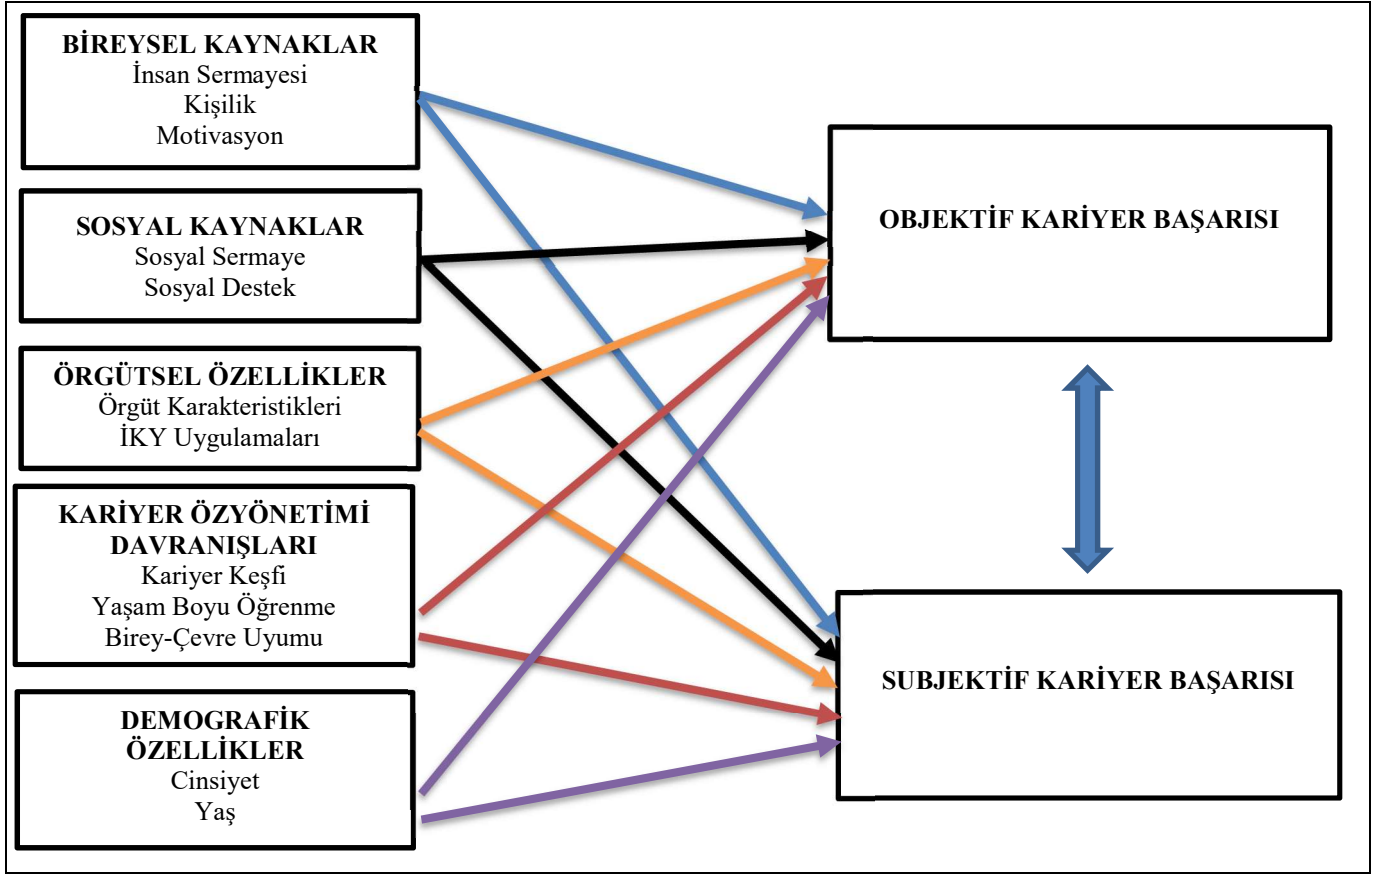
BİREYSEL KAYNAKLAR
İnsan Sermayesi
Kişilik
Motivasyon

SOSYAL KAYNAKLAR
Sosyal Sermaye
Sosyal Destek

ÖRGÜTSEL ÖZELLİKLER
Örgüt Karakteristikleri
İKY Uygulamaları

KARİYER ÖZYÖNETİMİ DAVRANIŞLARI
Kariyer Keşfi
Yaşam Boyu Öğrenme
Birey-Çevre Uyumu

DEMOGRAFİK ÖZELLİKLER
Cinsiyet
Yaş

OBJEKTİF KARİYER BAŞARISI

SUBJEKTİF KARİYER BAŞARISI